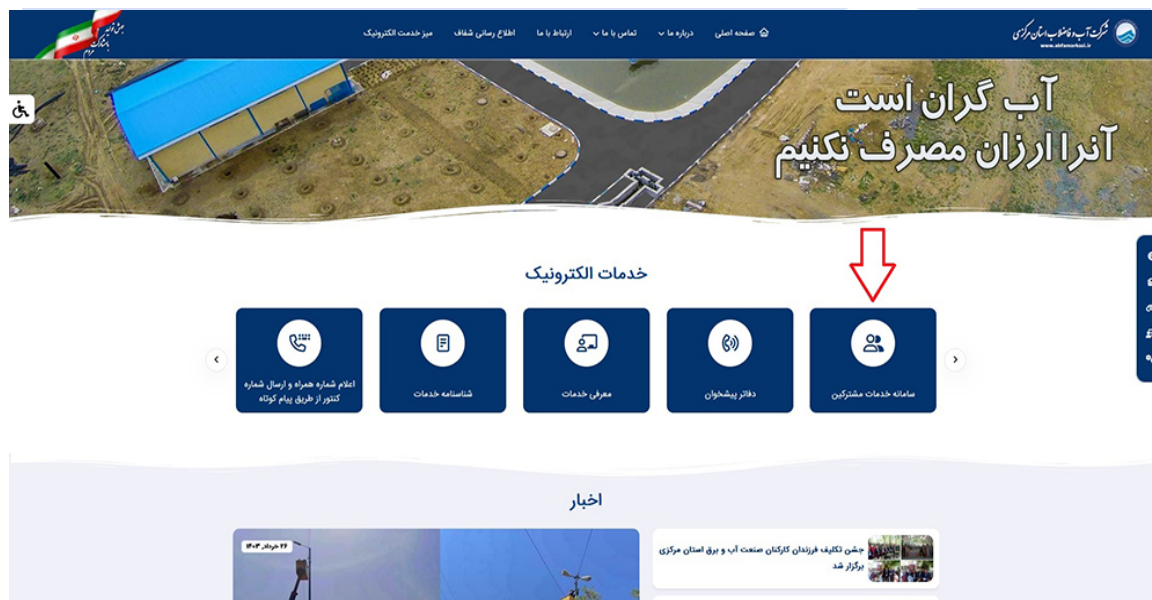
شرکت آب و فاضلاب استان مرکزی
www.abfamarkazi.ir

صفحه اصلی
درباره ما
تماس با ما
ارتباط با ما
اطلاع رسانی شفاف
میز خدمت الکترونیک

جهش تولید با مشارکت مردم

آب گران است
آنرا ارزان مصرف نکنیم

خدمات الکترونیک

سامانه خدمات مشترکین
دفاتر پیشخوان
معرفی خدمات
شناسنامه خدمات
اعلام شماره همراه و ارسال شماره کنتور از طریق پیام کوتاه

اخبار

جشن تکلیف فرزندان کارکنان صنعت آب و برق استان مرکزی برگزار شد

۲۶ خرداد ۱۴۰۳